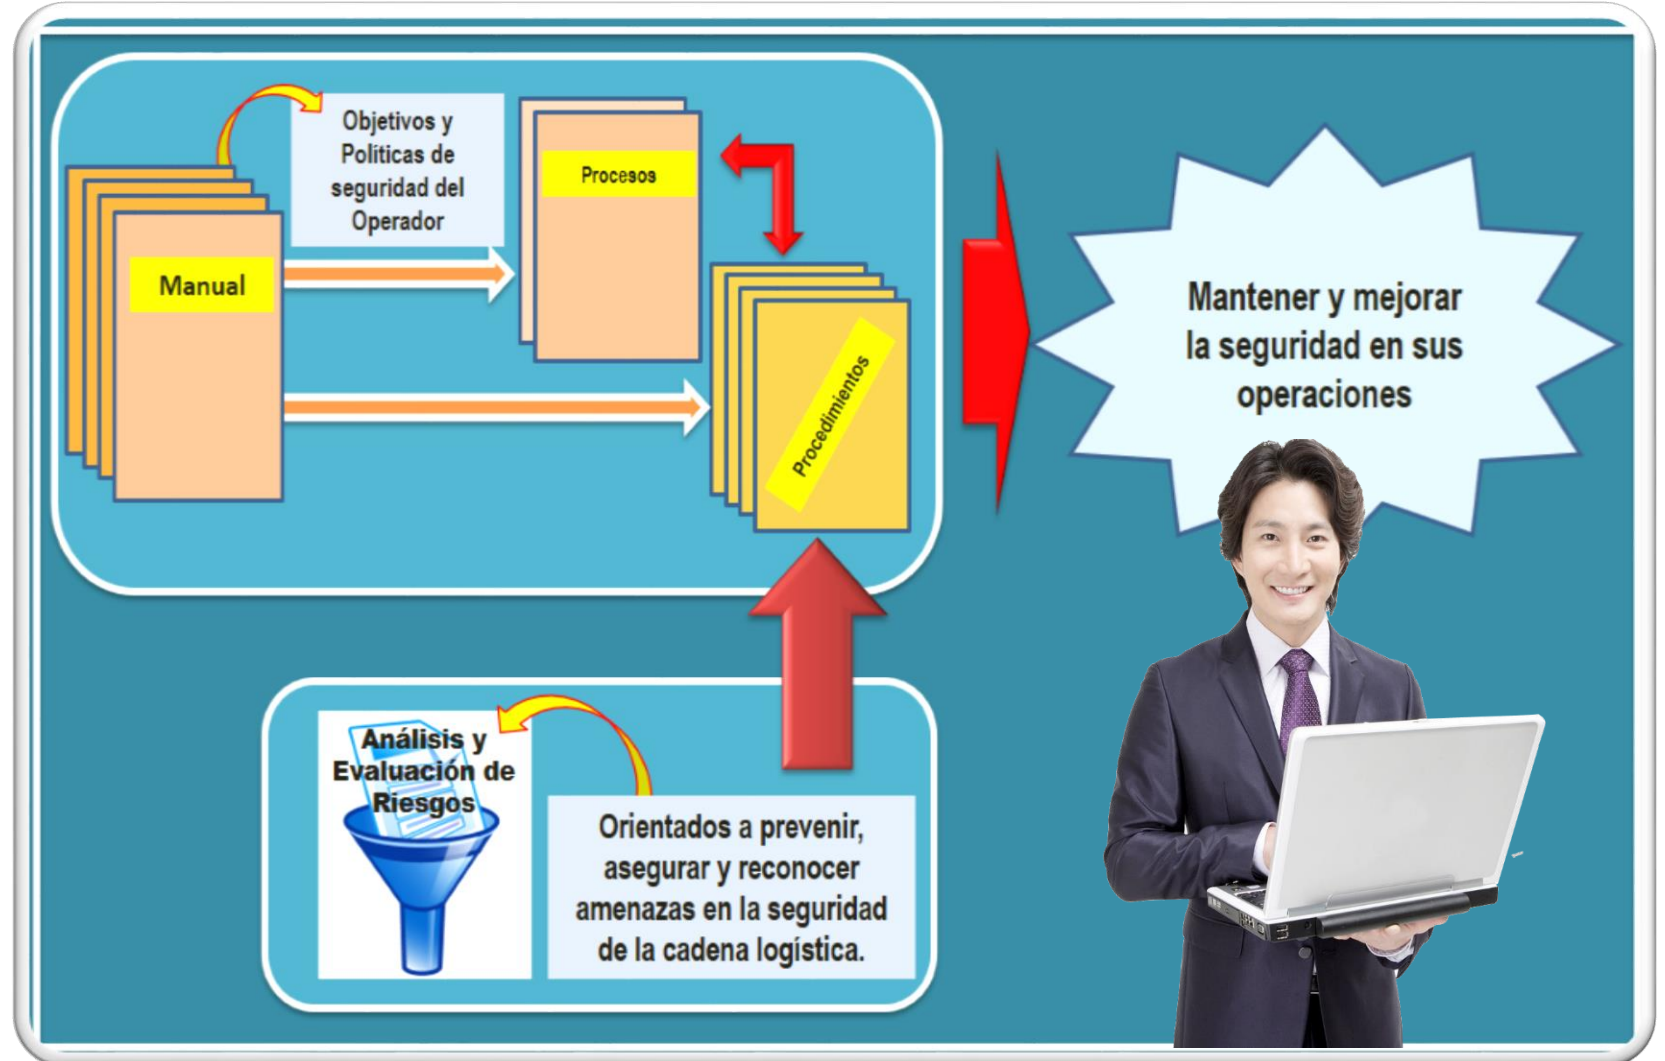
Objetivos y Politicas de seguridad del Operador

Manual

Procesos

Procedimientos

Mantener y mejorar la seguridad en sus operaciones

Análisis y Evaluación de Riesgos

Orientados a prevenir, asegurar y reconocer amenazas en la seguridad de la cadena logística.